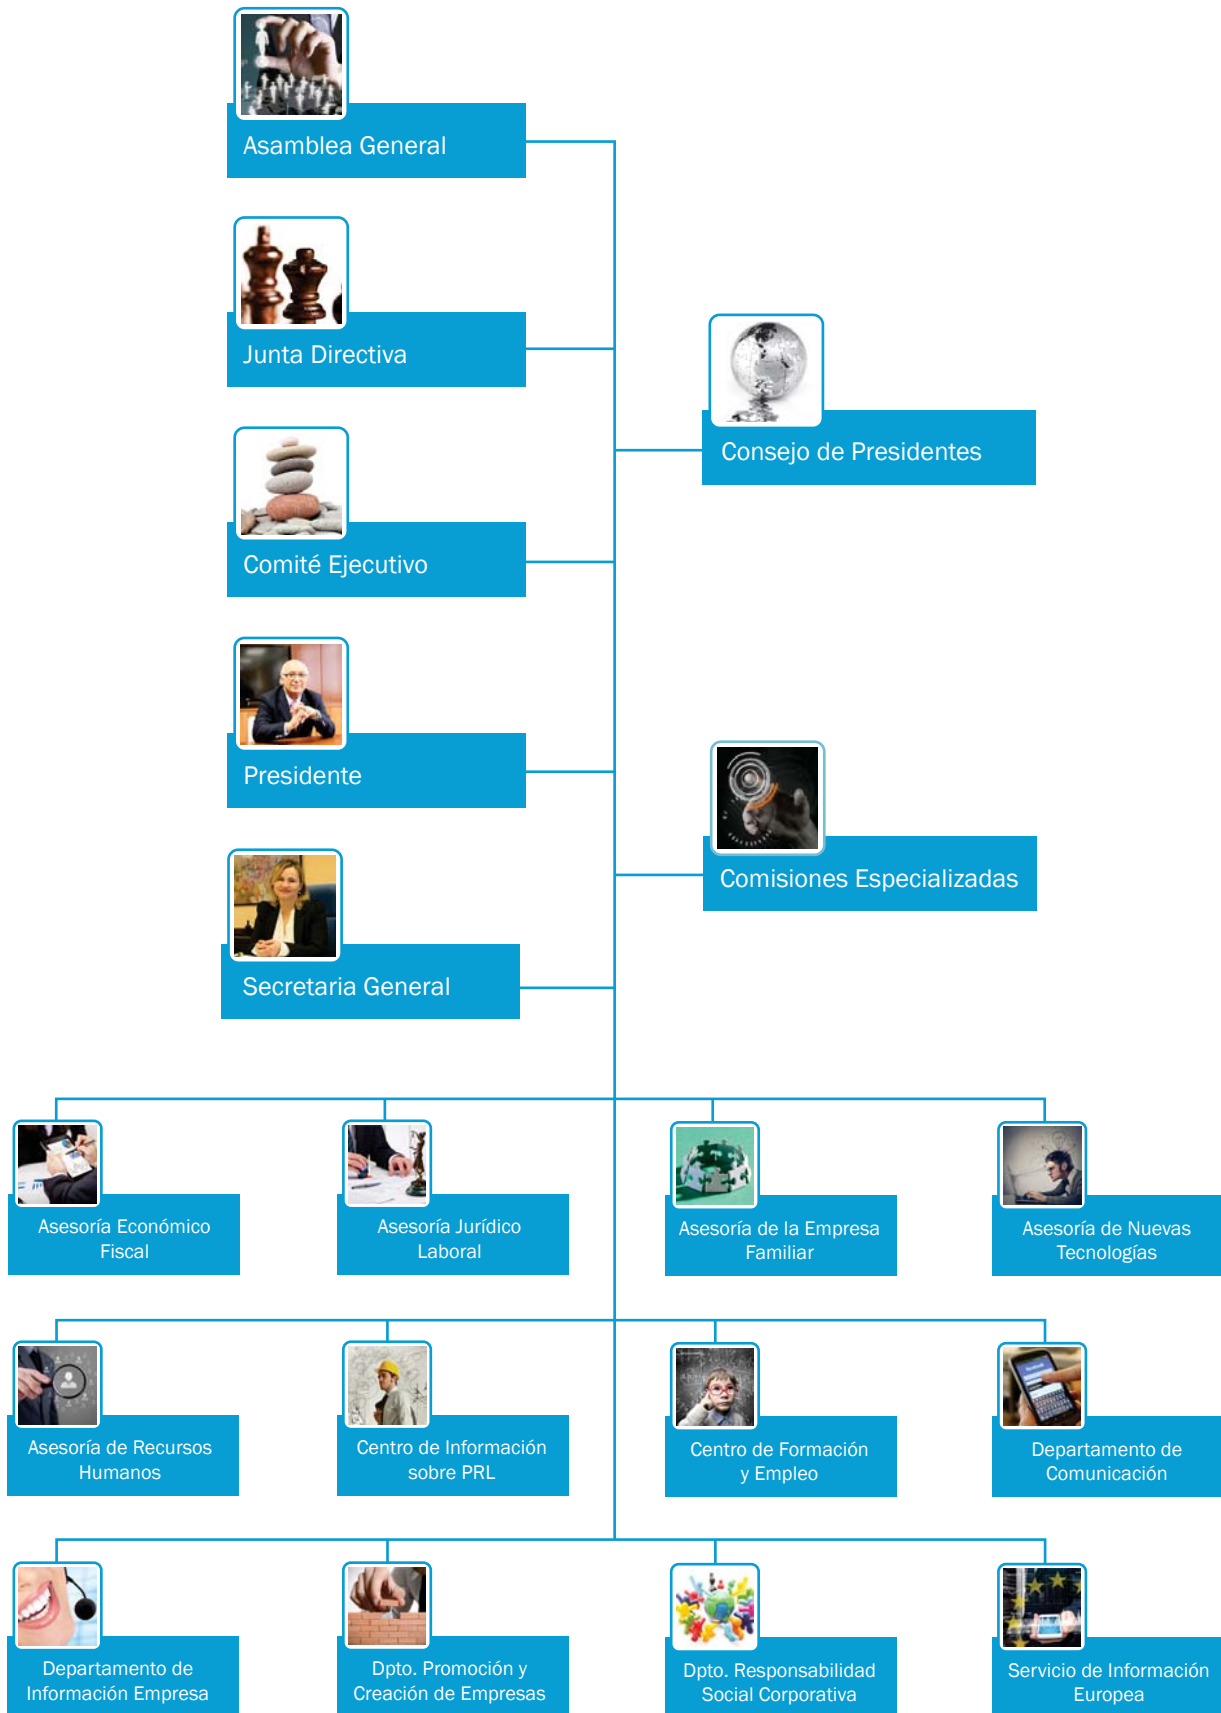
Asamblea General

Junta Directiva

Consejo de Presidentes

Comité Ejecutivo

Presidente

Comisiones Especializadas

Secretaria General

Asesoría Económico Fiscal

Asesoría Jurídico Laboral

Asesoría de la Empresa Familiar

Asesoría de Nuevas Tecnologías

Asesoría de Recursos Humanos

Centro de Información sobre PRL

Centro de Formación y Empleo

Departamento de Comunicación

Departamento de Información Empresa

Dpto. Promoción y Creación de Empresas

Dpto. Responsabilidad Social Corporativa

Servicio de Información Europea